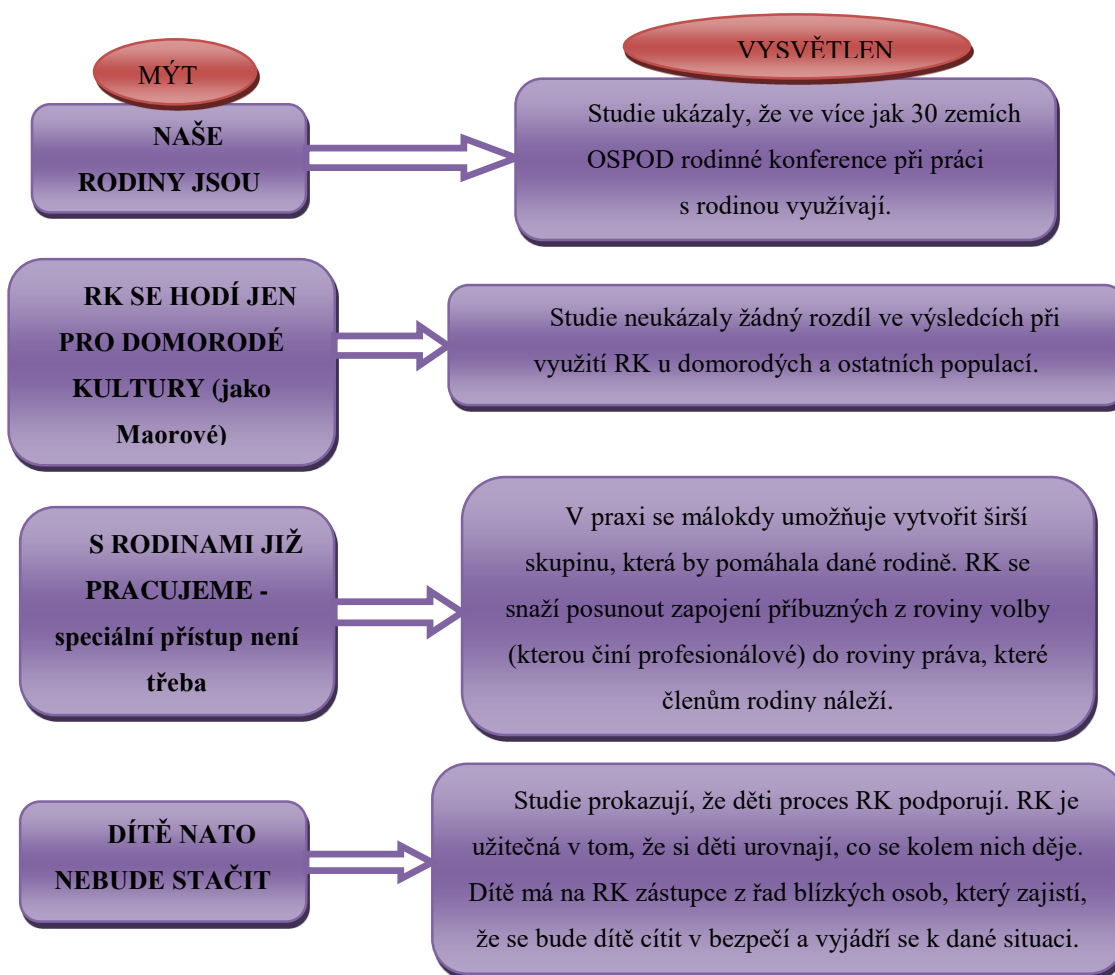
MÝT

VYSVĚTLEN

NAŠE RODINY JSOU

Studie ukázaly, že ve více jak 30 zemích OSPOD rodinné konference při práci s rodinou využívají.

RK SE HODÍ JEN PRO DOMORODÉ KULTURY (jako Maorové)

Studie neukázaly žádný rozdíl ve výsledcích při využití RK u domorodých a ostatních populací.

S RODINAMI JIŽ PRACUJEME - speciální přístup není třeba

V praxi se málokdy umožňuje vytvořit širší skupinu, která by pomáhala dané rodině. RK se snaží posunout zapojení příbuzných z roviny volby (kterou činí profesionálové) do roviny práva, které členům rodiny náleží.

DÍTĚ NATO NEBUDE STAČIT

Studie prokazují, že děti proces RK podporují. RK je užitečná v tom, že si děti urovnají, co se kolem nich děje. Dítě má na RK zástupce z řad blízkých osob, který zajistí, že se bude dítě cítit v bezpečí a vyjádří se k dané situaci.